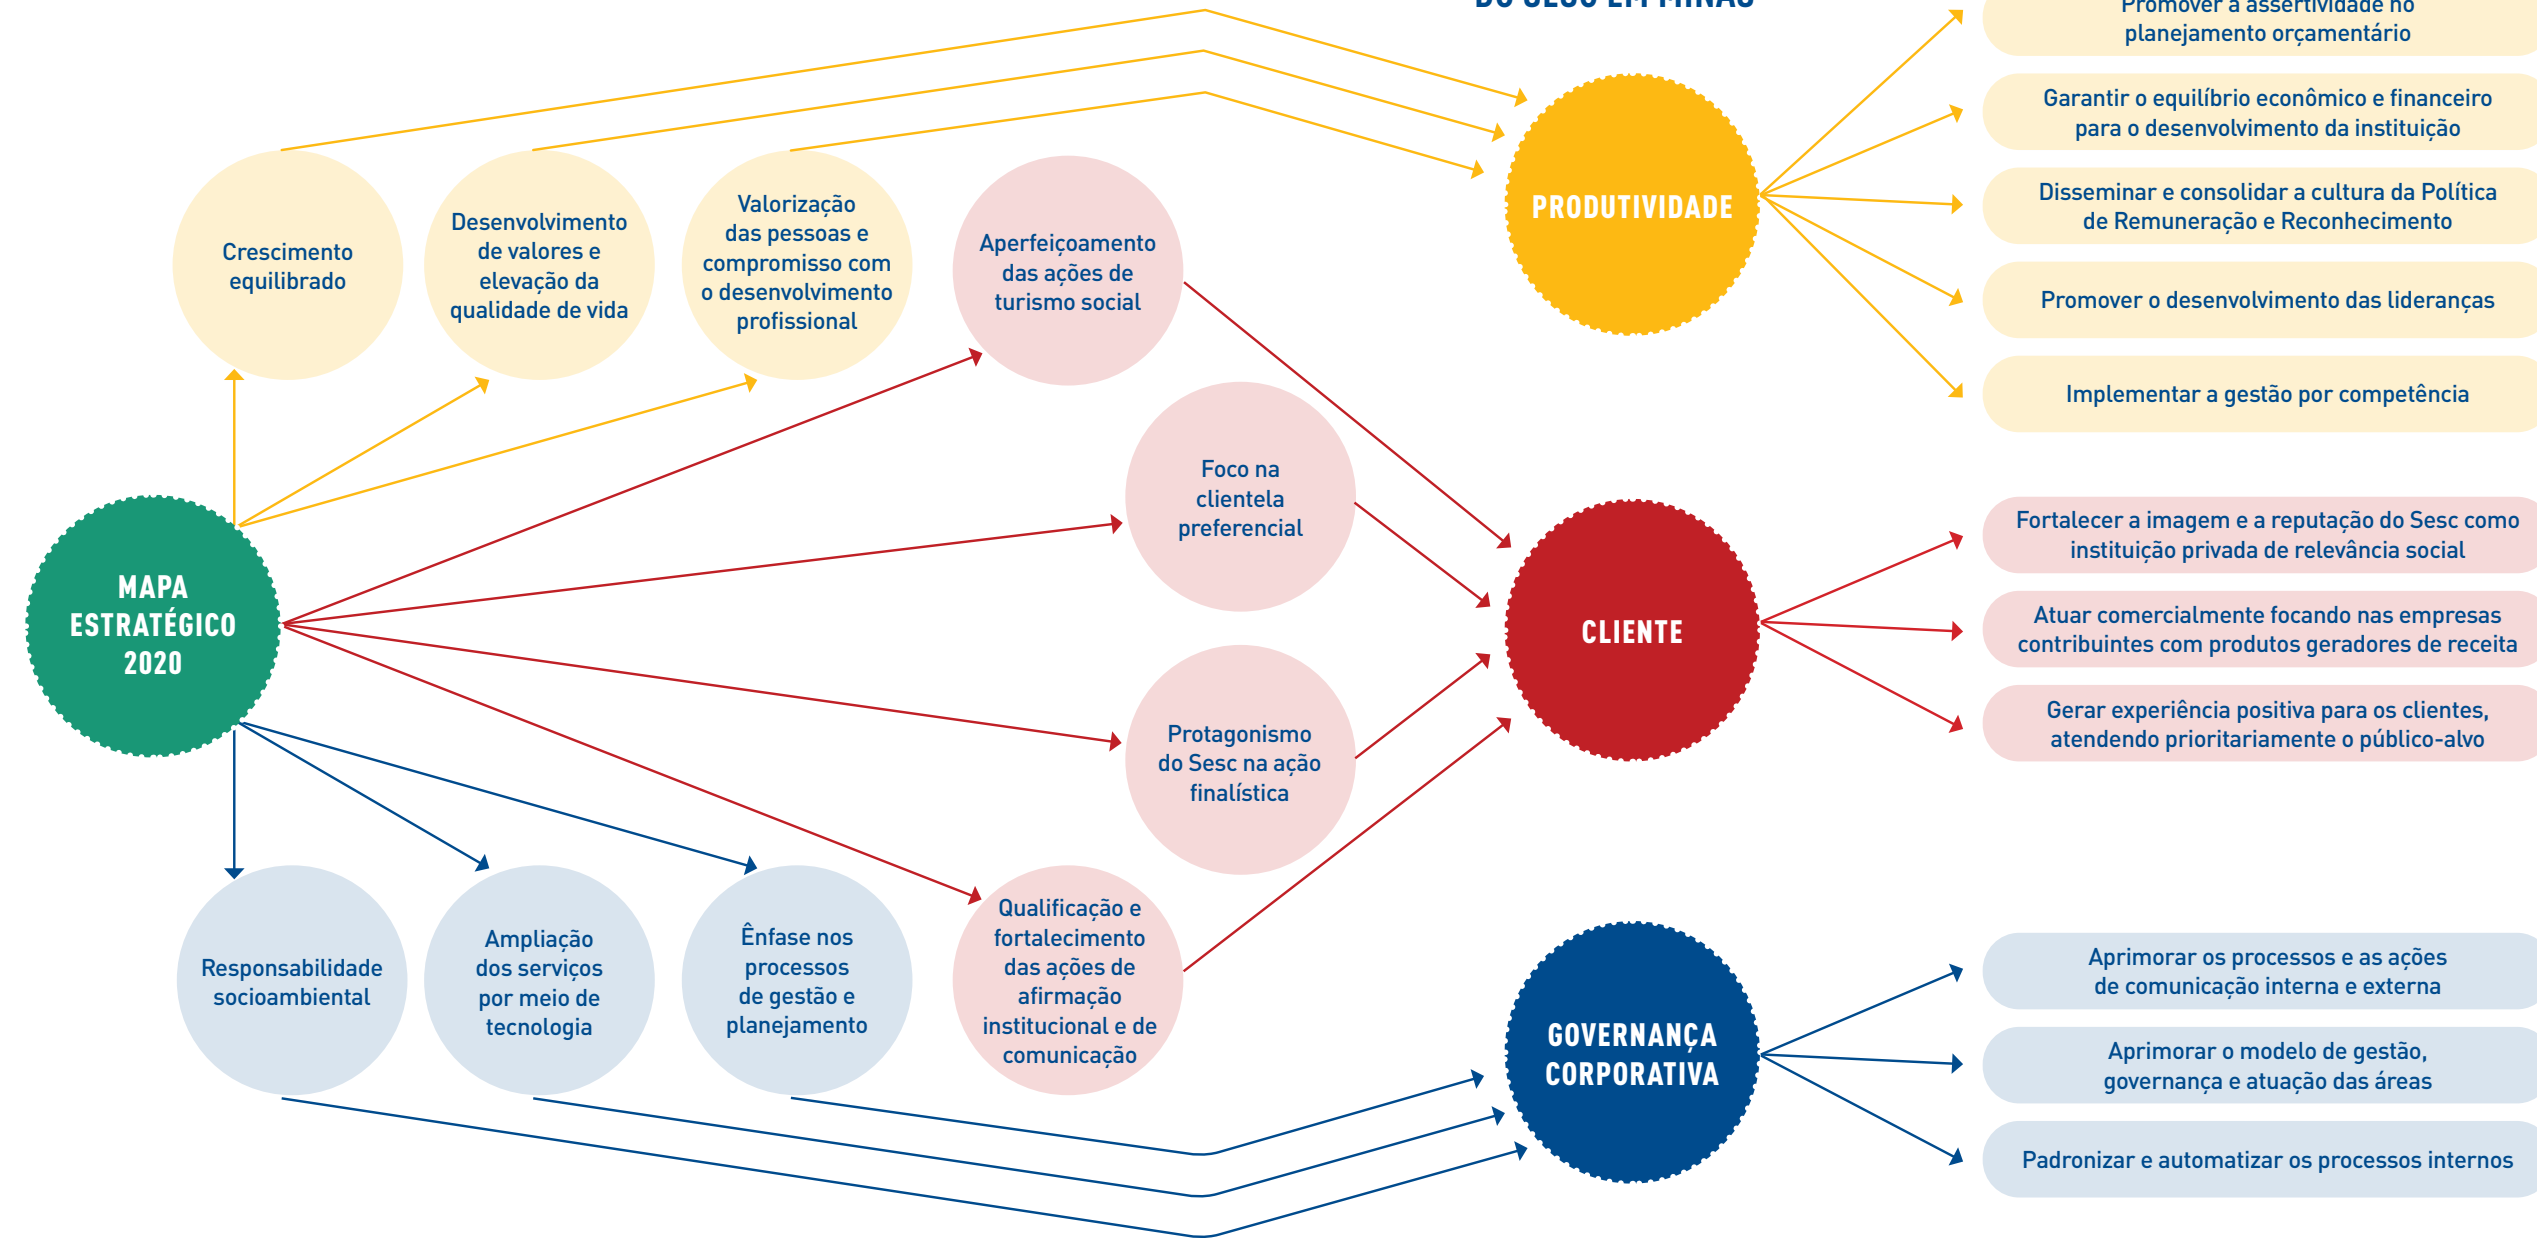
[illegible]

Promover a assertividade no planejamento orçamentário

Garantir o equilíbrio econômico e financeiro para o desenvolvimento da instituição

Disseminar e consolidar a cultura da Política de Remuneração e Reconhecimento

Promover o desenvolvimento das lideranças

Implementar a gestão por competência

PRODUTIVIDADE

Crescimento equilibrado

Desenvolvimento de valores e elevação da qualidade de vida

Valorização das pessoas e compromisso com o desenvolvimento profissional

Aperfeiçoamento das ações de turismo social

Foco na clientela preferencial

MAPA ESTRATÉGICO 2020

CLIENTE

Fortalecer a imagem e a reputação do Sesc como instituição privada de relevância social

Atuar comercialmente focando nas empresas contribuintes com produtos geradores de receita

Gerar experiência positiva para os clientes, atendendo prioritariamente o público-alvo

Protagonismo do Sesc na ação finalística

Responsabilidade socioambiental

Ampliação dos serviços por meio de tecnologia

Ênfase nos processos de gestão e planejamento

Qualificação e fortalecimento das ações de afirmação institucional e de comunicação

GOVERNANÇA CORPORATIVA

Aprimorar os processos e as ações de comunicação interna e externa

Aprimorar o modelo de gestão, governança e atuação das áreas

Padronizar e automatizar os processos internos